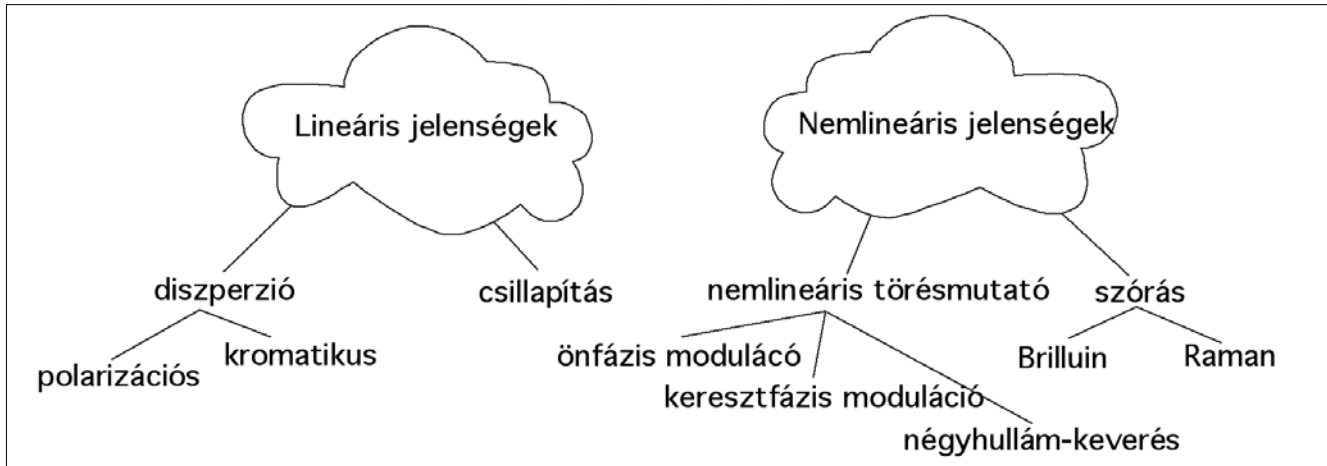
Lineáris jelenségek

Nemlineáris jelenségek

diszperzió

csillapítás

nemlineáris törésmutató

szórás

polarizációs

kromatikus

önfázis modulácó

keresztfázis moduláció

négyhullám-keverés

Brilluin

Raman